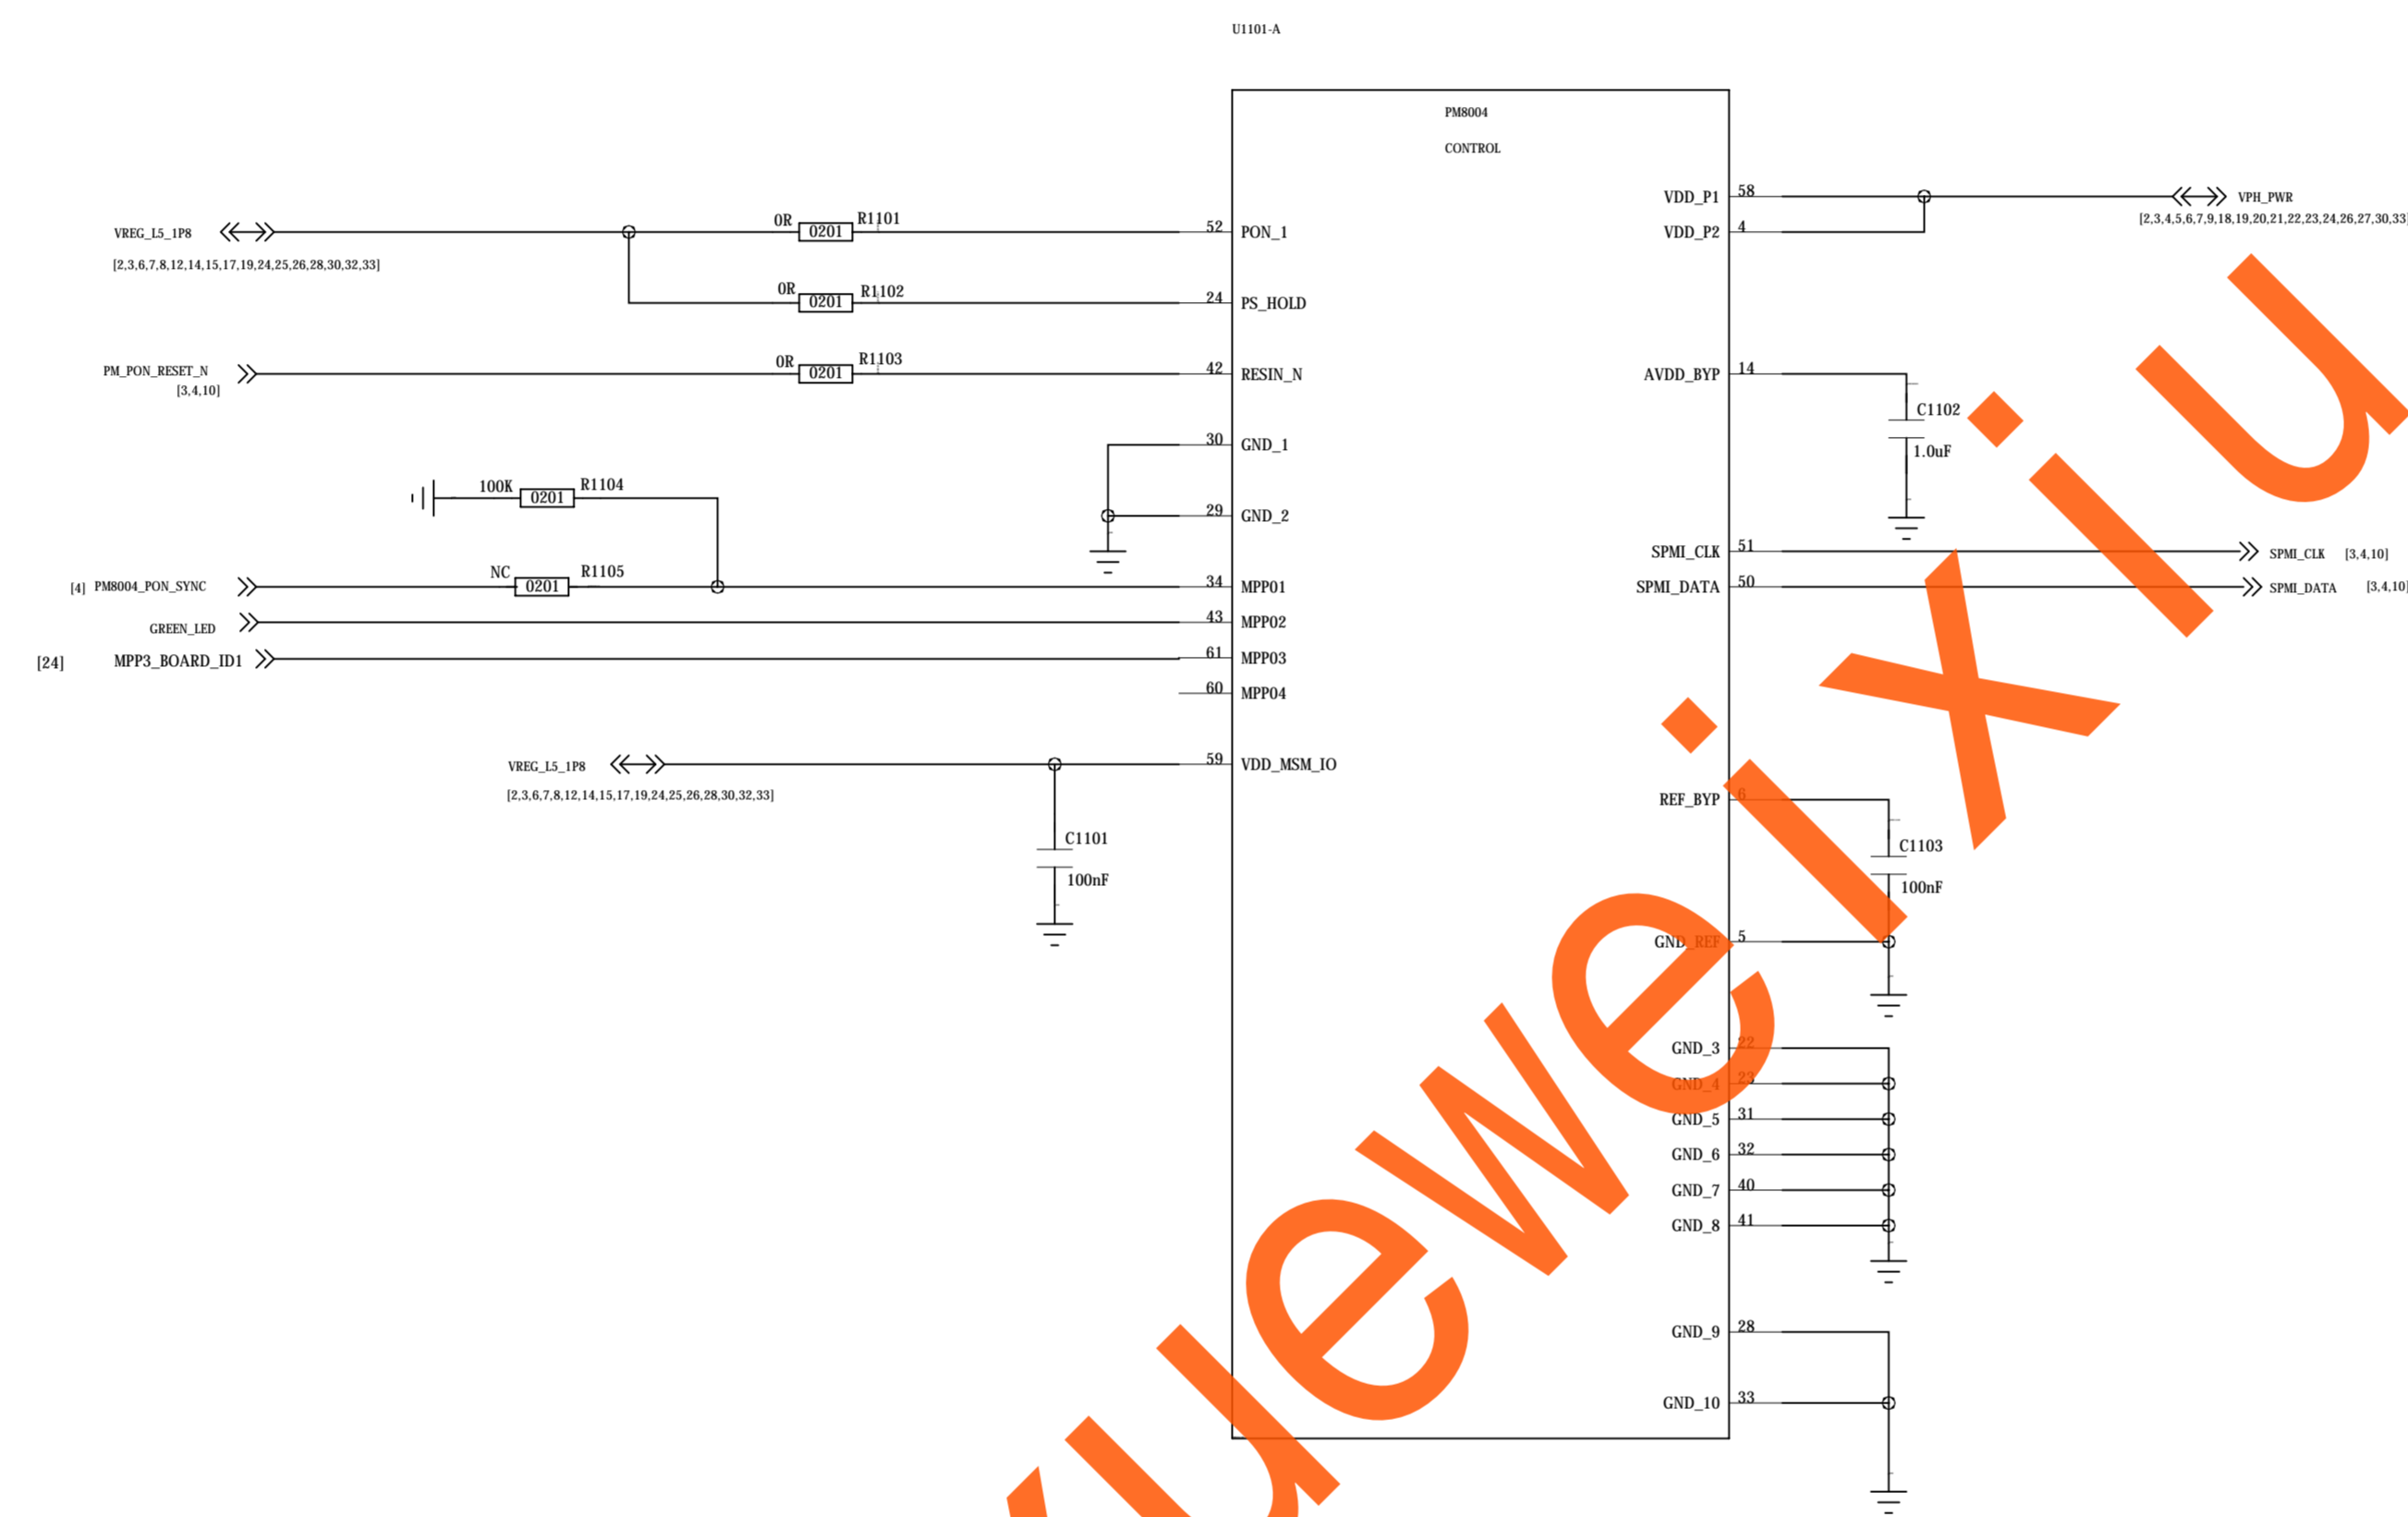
U1101-A

PM8004

CONTROL

VREG_L5_1P8
[2,3,6,7,8,12,14,15,17,19,24,25,26,28,30,32,33]

0R 0201 R1101
52 PON_1

0R 0201 R1102
24 PS_HOLD

PM_PON_RESET_N
[3,4,10]
0R 0201 R1103
42 RESIN_N

30 GND_1

100K 0201 R1104
29 GND_2

[4] PM8004_PON_SYNC
NC 0201 R1105
34 MPP01

GREEN_LED
43 MPP02

[24] MPP3_BOARD_ID1
61 MPP03

60 MPP04

VREG_L5_1P8
[2,3,6,7,8,12,14,15,17,19,24,25,26,28,30,32,33]
59 VDD_MSM_IO

C1101
100nF

VDD_P1 58
VDD_P2 4
VPH_PWR
[2,3,4,5,6,7,9,18,19,20,21,22,23,24,26,27,30,33]

AVDD_BYP 14
C1102
1.0uF

SPMI_CLK 51
SPMI_CLK [3,4,10]
SPMI_DATA 50
SPMI_DATA [3,4,10]

REF_BYP 6
C1103
100nF

GND_REF 5

GND_3 22
GND_4 23
GND_5 31
GND_6 32
GND_7 40
GND_8 41

GND_9 28
GND_10 33

xuewei.xiu